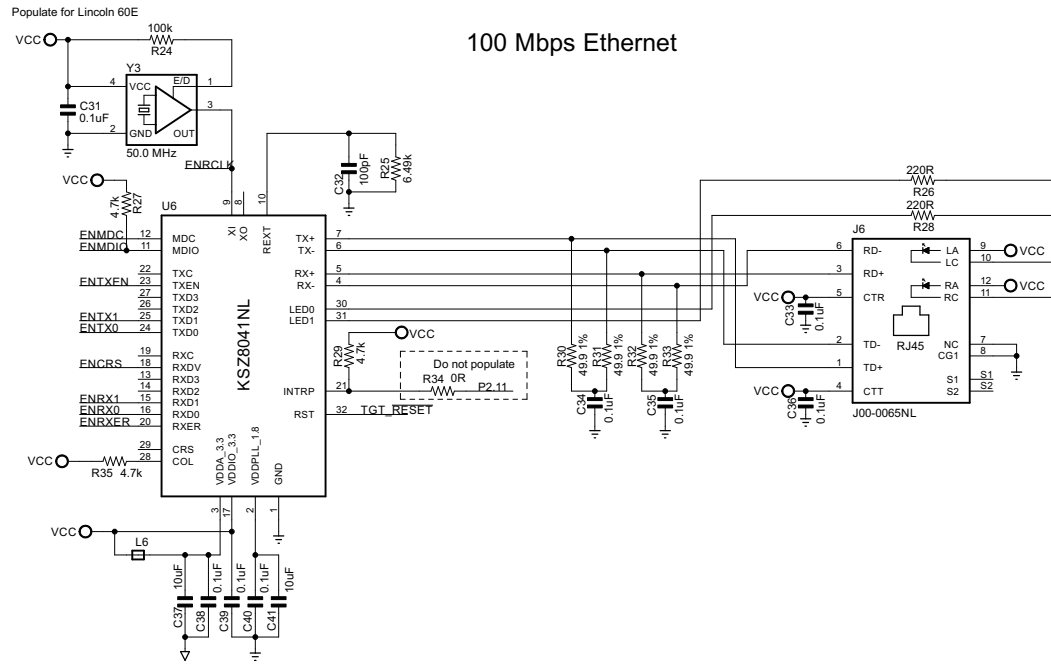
Populate for Lincoln 60E

100 Mbps Ethernet

VCC
100k
R24
Y3
4
VCC
E/D
1
3
C31
0.1uF
2
GND
OUT
50.0 MHz
ENRCLK
C32
100pF
R25
6.49k
220R
R26
220R
R28
VCC
4.7k
R27
U6
9
8
10
XI
XO
REXT
J6
ENMDC
12
MDC
ENMDIO
11
MDIO
TX+
7
TX-
6
6
RD-
LA
9
VCC
10
LC
ENTXEN
22
TXC
23
TXEN
27
TXD3
26
TXD2
ENTX1
25
TXD1
ENTX0
24
TXD0
RX+
5
RX-
4
3
RD+
VCC
5
CTR
RA
12
VCC
11
RC
C33
0.1uF
KSZ8041NL
LED0
30
LED1
31
VCC
R29
4.7k
ENCRS
19
RXC
18
RXDV
13
RXD3
14
RXD2
ENRX1
15
RXD1
ENRX0
16
RXD0
ENRXER
20
RXER
Do not populate
R34 0R
P2.11
INTRP
21
R30
49.9 1%
R31
49.9 1%
R32
49.9 1%
R33
49.9 1%
2
TD-
RJ45
NC
7
CG1
8
1
TD+
S1
S1
S2
S2
VCC
4
CTT
C36
0.1uF
J00-0065NL
RST
32
TGT_RESET
C34
0.1uF
C35
0.1uF
29
CRS
28
COL
VCC
R35 4.7k
VDDA_3.3
VDDIO_3.3
VDDPLL_1.8
GND
3
17
2
1
VCC
L6
10uF
0.1uF
0.1uF
0.1uF
10uF
C37
C38
C39
C40
C41